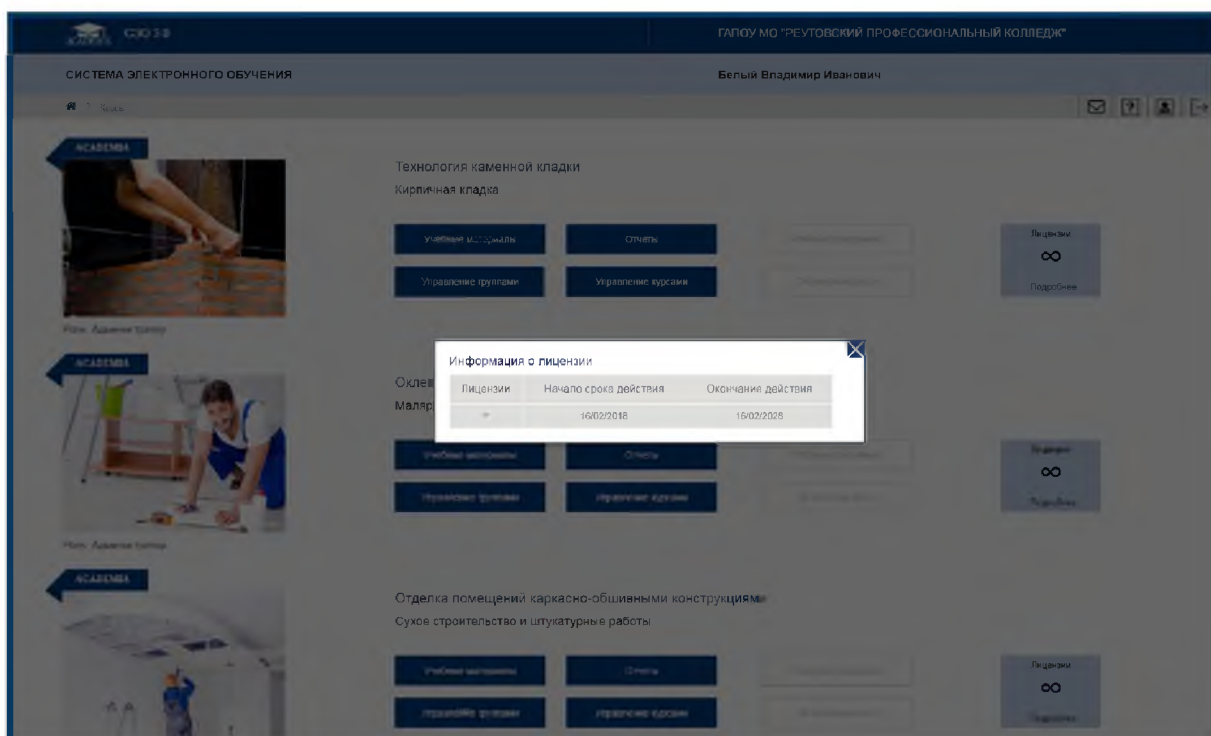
СЭО 3.0

ГАПОУ МО "РЕУТОВСКИЙ ПРОФЕССИОНАЛЬНЫЙ КОЛЛЕДЖ"

СИСТЕМА ЭЛЕКТРОННОГО ОБУЧЕНИЯ

Белый Владимир Иванович

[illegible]

ACADEMIA

Технология каменной кладки
Кирпичная кладка

Учебные материалы
Отчеты
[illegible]
Лицензии
∞
Управление группами
Управление курсами
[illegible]
Подробнее

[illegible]

ACADEMIA

Оклео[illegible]
Маляр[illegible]

Информация о лицензии

| Лицензии | Начало срока действия | Окончание действия |
|---|---|---|
| ∞ | 16/02/2018 | 16/02/2028 |

Учебные материалы
Отчеты
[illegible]
Лицензии
∞
Управление группами
Управление курсами
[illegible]
Подробнее

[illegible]

ACADEMIA

Отделка помещений каркасно-обшивными конструкциями
Сухое строительство и штукатурные работы

Учебные материалы
Отчеты
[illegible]
Лицензии
∞
Управление группами
Управление курсами
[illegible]
Подробнее